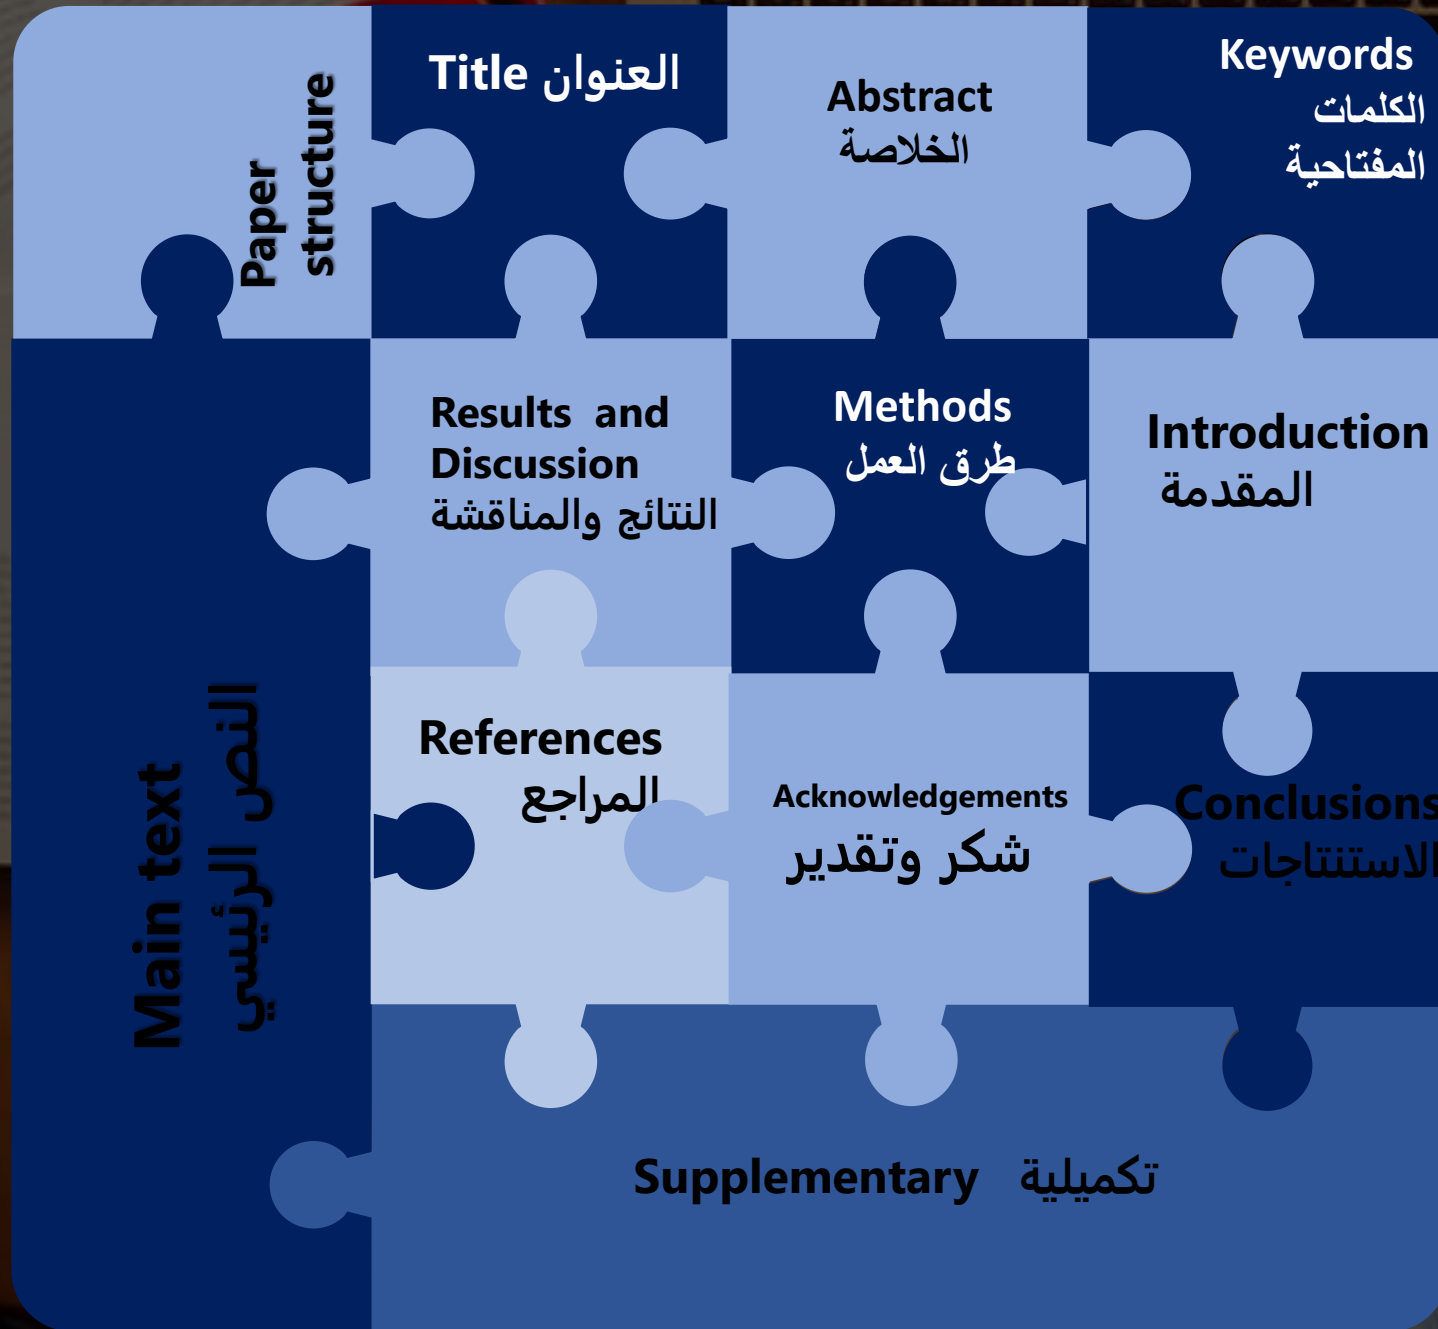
Paper structure

Title العنوان

Abstract الخلاصة

Keywords الكلمات المفتاحية

Results and Discussion النتائج والمناقشة

Methods طرق العمل

Introduction المقدمة

Main text النص الرئيسي

References المراجع

Acknowledgements شكر وتقدير

Conclusions الاستنتاجات

Supplementary تكميلية